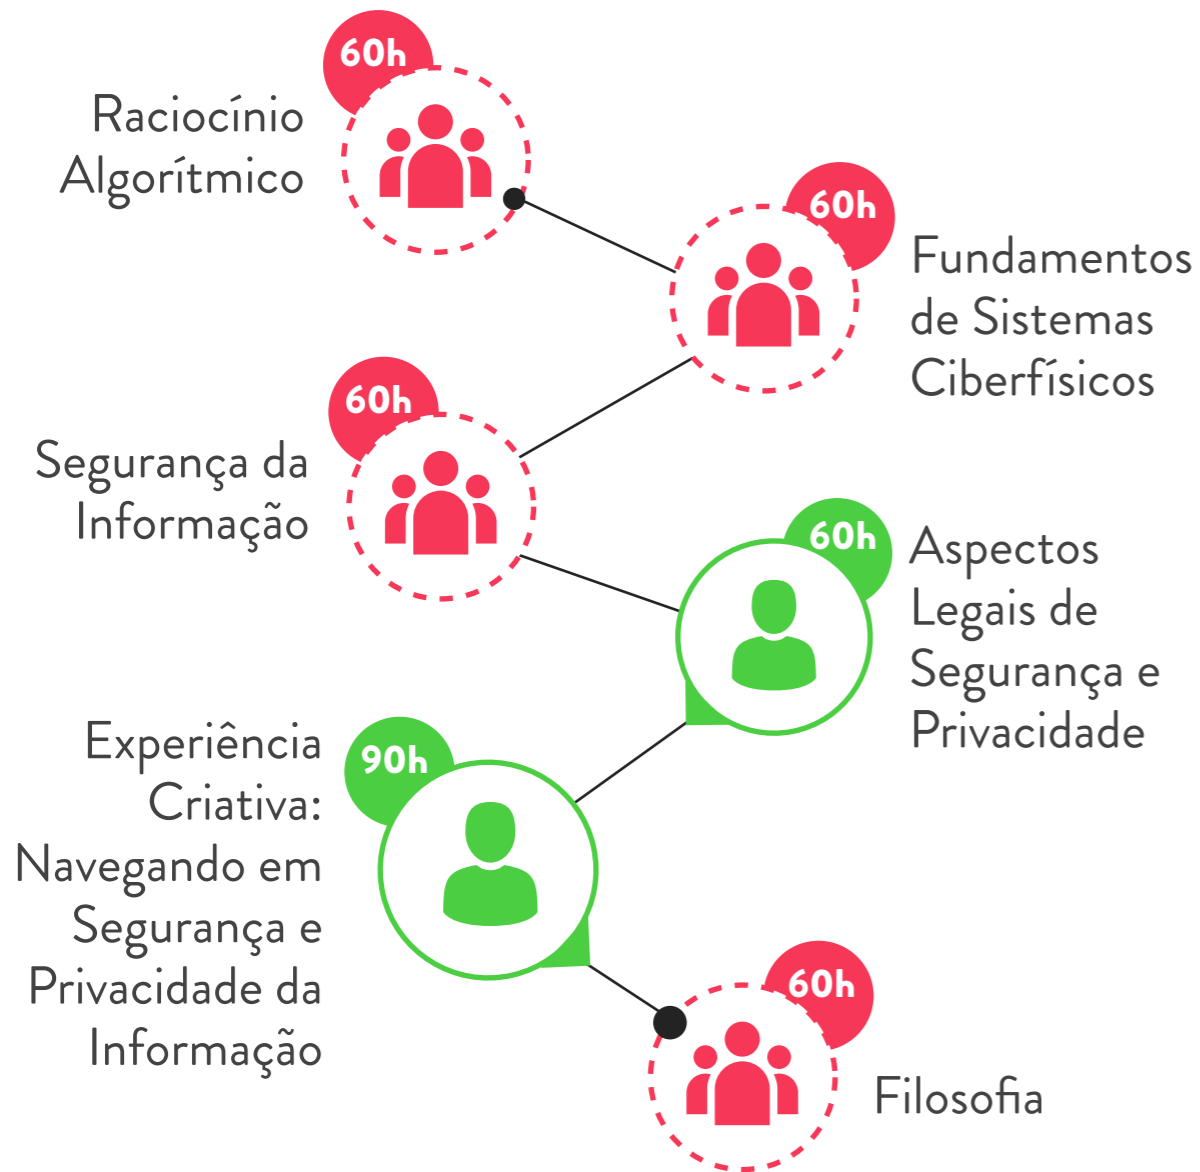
60h
Raciocínio Algorítmico

60h
Fundamentos de Sistemas Ciberfísicos

60h
Segurança da Informação

60h
Aspectos Legais de Segurança e Privacidade

90h
Experiência Criativa: Navegando em Segurança e Privacidade da Informação

60h
Filosofia